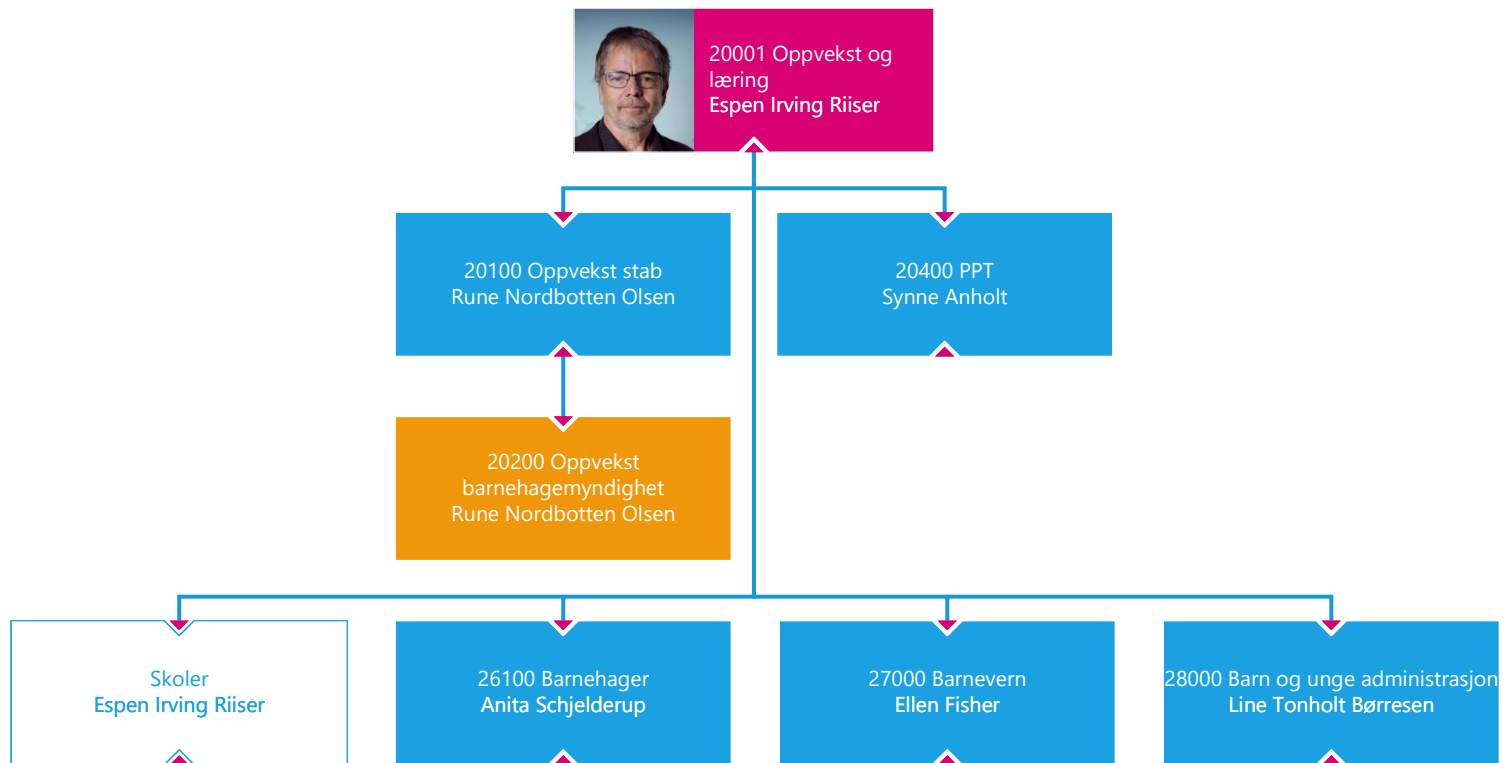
20001 Oppvekst og læring
Espen Irving Riiser

20100 Oppvekst stab
Rune Nordbotten Olsen

20400 PPT
Synne Anholt

20200 Oppvekst barnehagemyndighet
Rune Nordbotten Olsen

Skoler
Espen Irving Riiser

26100 Barnehager
Anita Schjelderup

27000 Barnevern
Ellen Fisher

28000 Barn og unge administrasjon
Line Tonholt Børresen